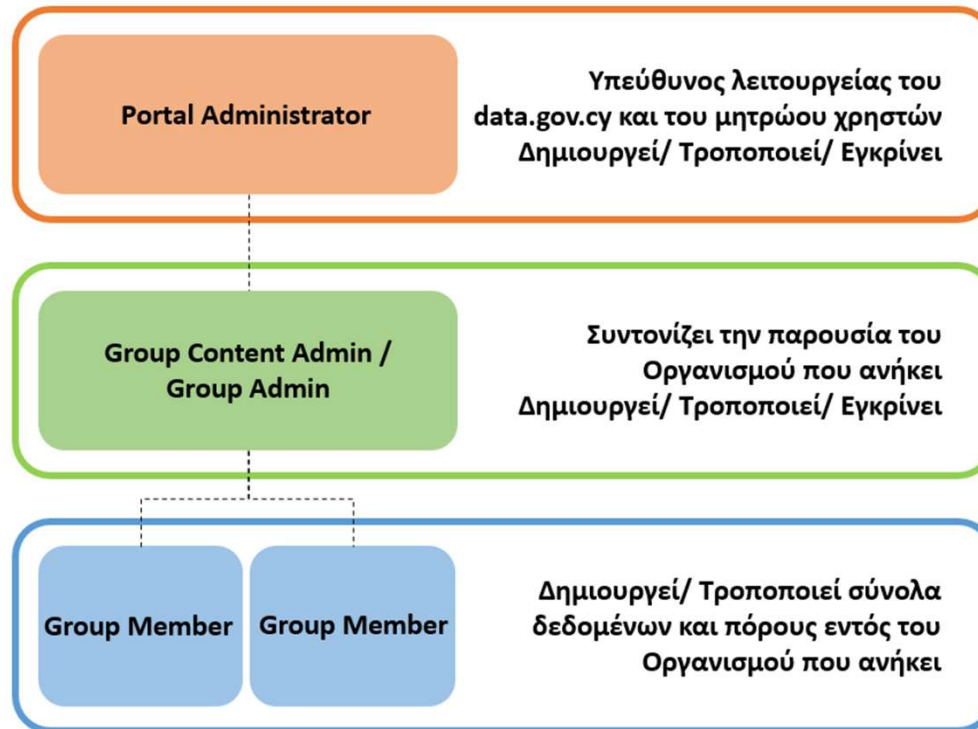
Portal Administrator

Υπεύθυνος λειτουργείας του data.gov.cy και του μητρώου χρηστών
Δημιουργεί/ Τροποποιεί/ Εγκρίνει

Group Content Admin / Group Admin

Συντονίζει την παρουσία του Οργανισμού που ανήκει
Δημιουργεί/ Τροποποιεί/ Εγκρίνει

Group Member

Group Member

Δημιουργεί/ Τροποποιεί σύνολα δεδομένων και πόρους εντός του Οργανισμού που ανήκει